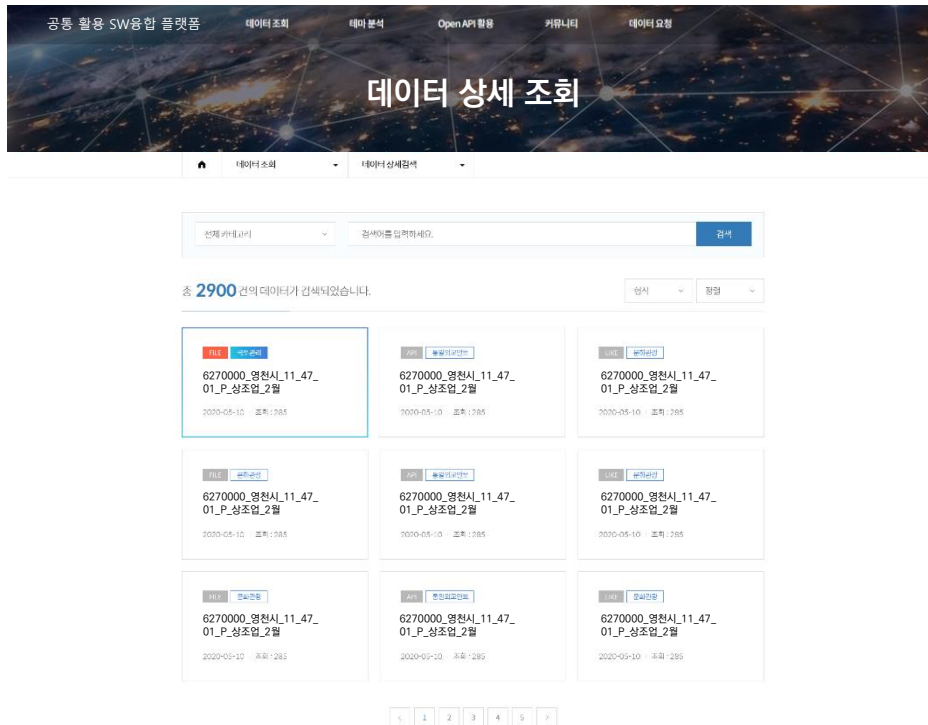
공통 활용 SW융합 플랫폼 데이터 조회 테마 분석 Open API 활용 커뮤니티 데이터 요청

데이터 상세 조회

데이터 조회 데이터 상세검색

전체 카테고리 검색어를 입력하세요. 검색

총 2900 건의 데이터가 검색되었습니다. 최신 정렬

FILE 국토관리
6270000_영천시_11_47_01_P_상조업_2월
2020-05-10 조회 : 285

API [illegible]
6270000_영천시_11_47_01_P_상조업_2월
2020-05-10 조회 : 285

LINK 문화관광
6270000_영천시_11_47_01_P_상조업_2월
2020-05-10 조회 : 285

FILE 문화관광
6270000_영천시_11_47_01_P_상조업_2월
2020-05-10 조회 : 285

API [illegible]
6270000_영천시_11_47_01_P_상조업_2월
2020-05-10 조회 : 285

LINK 문화관광
6270000_영천시_11_47_01_P_상조업_2월
2020-05-10 조회 : 285

FILE 문화관광
6270000_영천시_11_47_01_P_상조업_2월
2020-05-10 조회 : 285

API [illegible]
6270000_영천시_11_47_01_P_상조업_2월
2020-05-10 조회 : 285

LINK 문화관광
6270000_영천시_11_47_01_P_상조업_2월
2020-05-10 조회 : 285

< 1 2 3 4 5 >